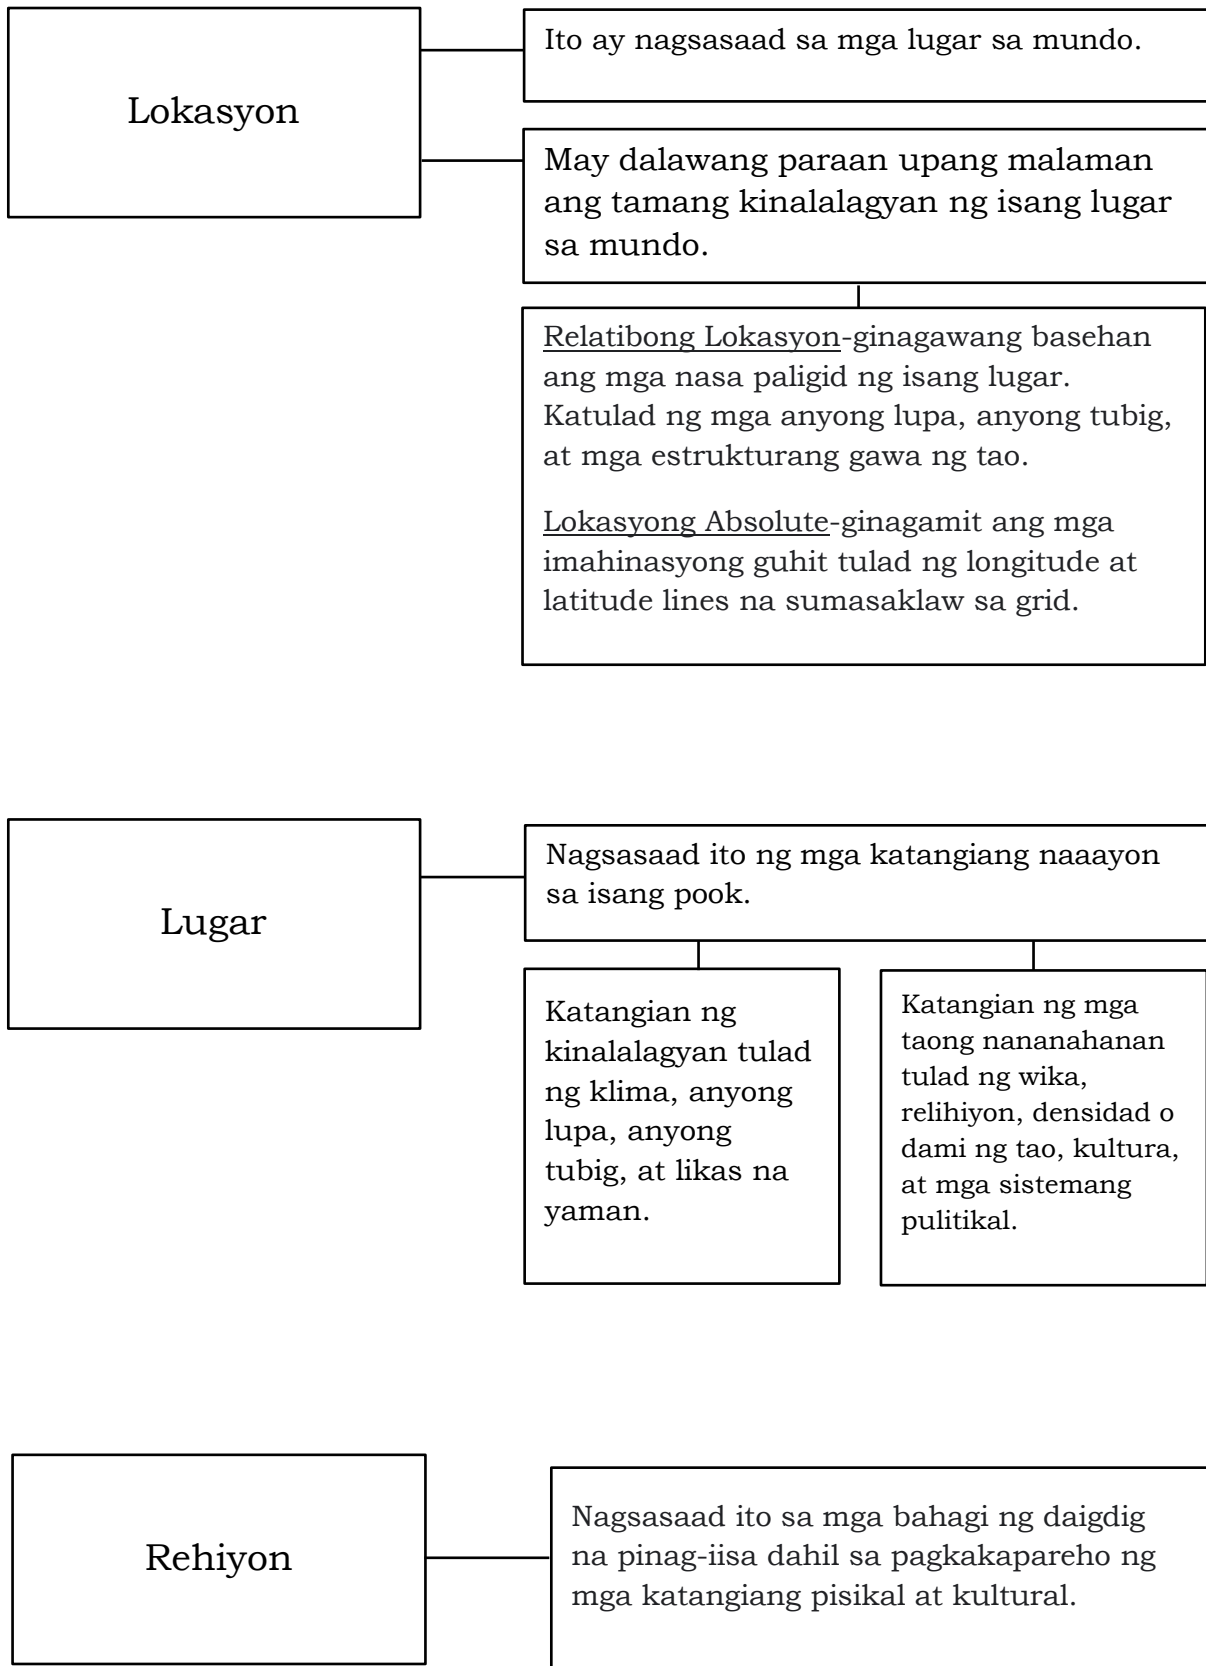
Lokasyon

Ito ay nagsasaad sa mga lugar sa mundo.

May dalawang paraan upang malaman ang tamang kinalalagyan ng isang lugar sa mundo.

Relatibong Lokasyon-ginagawang basehan ang mga nasa paligid ng isang lugar. Katulad ng mga anyong lupa, anyong tubig, at mga estrukturang gawa ng tao.

Lokasyong Absolute-ginagamit ang mga imahinasyong guhit tulad ng longitude at latitude lines na sumasaklaw sa grid.

Lugar

Nagsasaad ito ng mga katangiang naaayon sa isang pook.

Katangian ng kinalalagyan tulad ng klima, anyong lupa, anyong tubig, at likas na yaman.

Katangian ng mga taong nananahanan tulad ng wika, relihiyon, densidad o dami ng tao, kultura, at mga sistemang pulitikal.

Rehiyon

Nagsasaad ito sa mga bahagi ng daigdig na pinag-iisa dahil sa pagkakapareho ng mga katangiang pisikal at kultural.